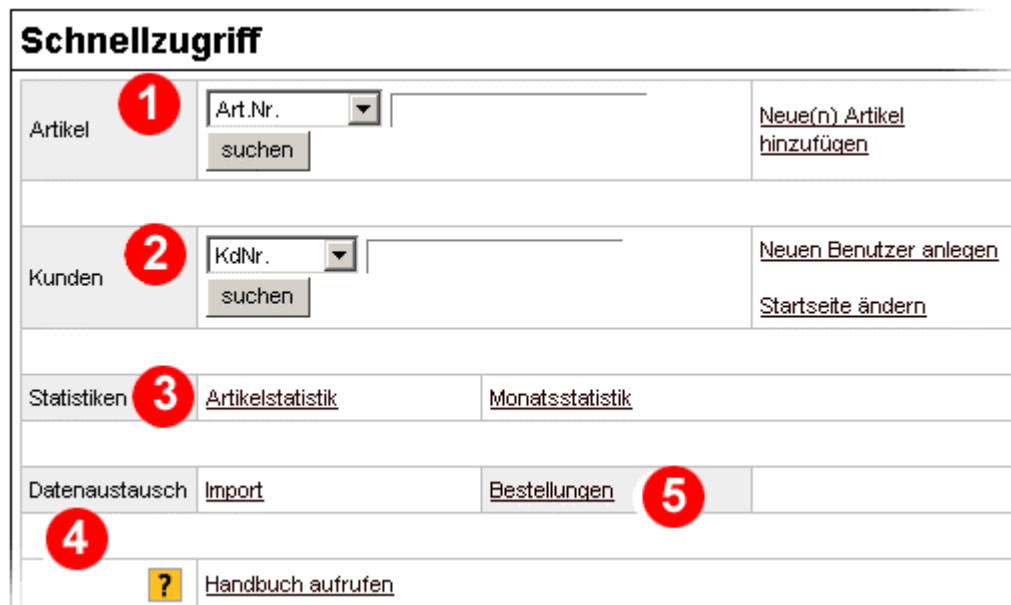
Schnellzugriff

Artikel 1 Art.Nr. suchen Neue(n) Artikel hinzufügen

Kunden 2 KdNr. suchen Neuen Benutzer anlegen

Startseite ändern

Statistiken 3 Artikelstatistik Monatsstatistik

Datenaustausch Import Bestellungen 5

4

? Handbuch aufrufen